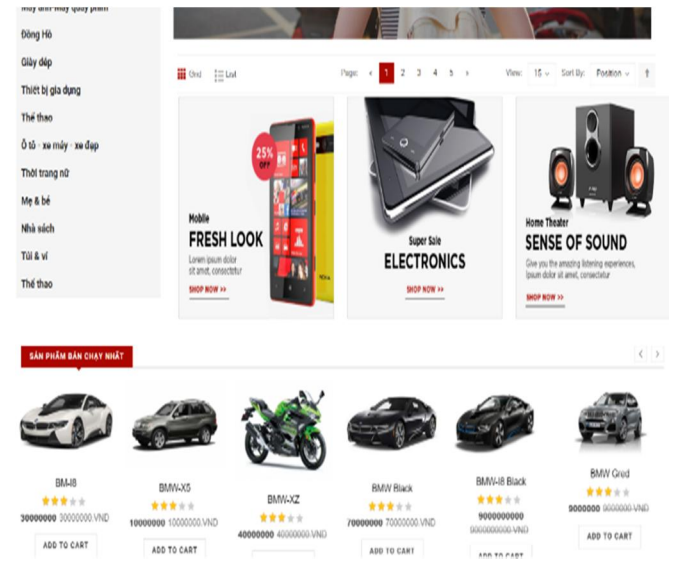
Máy ảnh-Máy quay phim
Đồng Hồ
Giày dép
Thiết bị gia dụng
Thể thao
Ô tô - xe máy - xe đạp
Thời trang nữ
Mẹ & bé
Nhà sách
Túi & ví
Thể thao

Grid List Page: ‹ 1 2 3 4 5 › View: 15 Sort By: Position

25% OFF
Mobile
FRESH LOOK
Lorem ipsum dolor sit amet, consectetur
SHOP NOW >>

Super Sale
ELECTRONICS
SHOP NOW >>

Home Theater
SENSE OF SOUND
Give you the amazing listening experiences, ipsum dolor sit amet, consectetur
SHOP NOW >>

SẢN PHẨM BÁN CHẠY NHẤT

BMI8
30000000 30000000 VND
ADD TO CART

BMW-X5
10000000 10000000 VND
ADD TO CART

BMW-XZ
40000000 40000000 VND

BMW Black
70000000 70000000 VND
ADD TO CART

BMW-I8 Black
9000000000 9000000000 VND
ADD TO CART

BMW Gred
9000000 9000000 VND
ADD TO CART